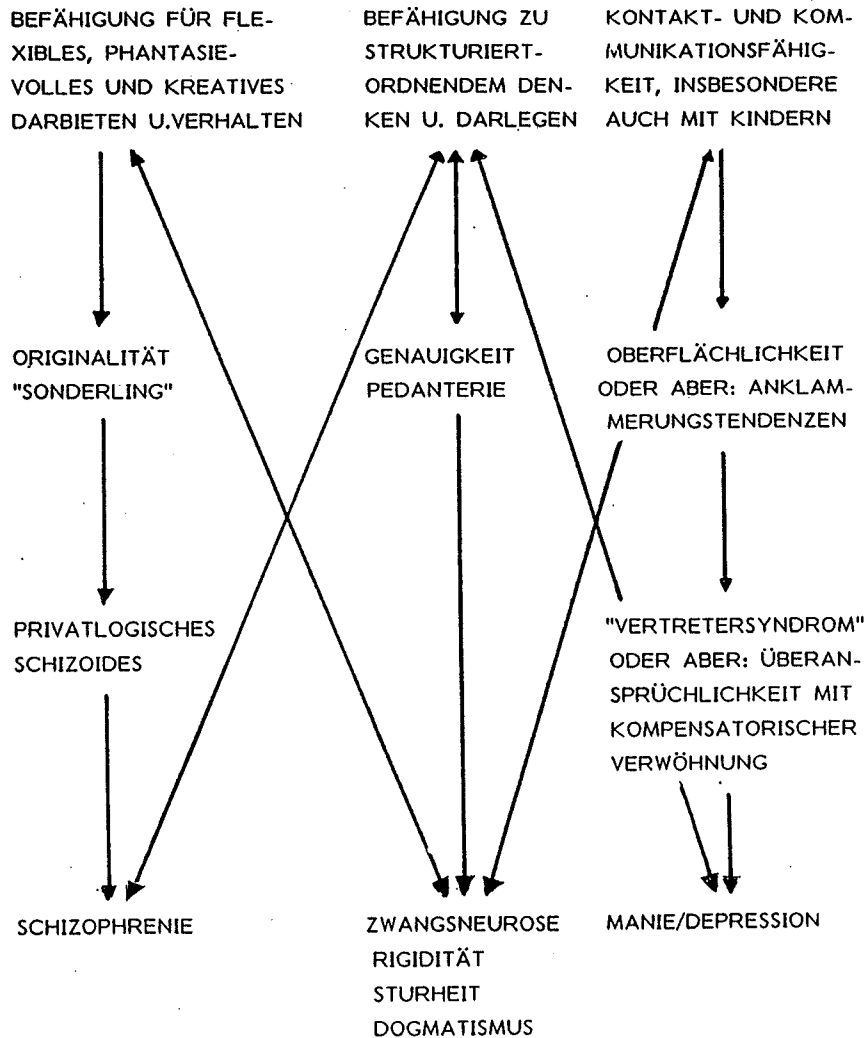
BEFÄHIGUNG FÜR FLEXIBLES, PHANTASIEVOLLES UND KREATIVES DARBIETEN U.VERHALTEN

BEFÄHIGUNG ZU STRUKTURIERT-ORDNENDEM DENKEN U. DARLEGEN

KONTAKT- UND KOMMUNIKATIONSFÄHIGKEIT, INSBESONDERE AUCH MIT KINDERN

ORIGINALITÄT "SONDERLING"

GENAUIGKEIT PEDANTERIE

OBERFLÄCHLICHKEIT ODER ABER: ANKLAMMERUNGSTENDENZEN

PRIVATLOGISCHES SCHIZOIDES

"VERTRETERSYNDROM" ODER ABER: ÜBERANSPRÜCHLICHKEIT MIT KOMPENSATORISCHER VERWÖHNUNG

SCHIZOPHRENIE

ZWANGSNEUROSE RIGIDITÄT STURHEIT DOGMATISMUS

MANIE/DEPRESSION